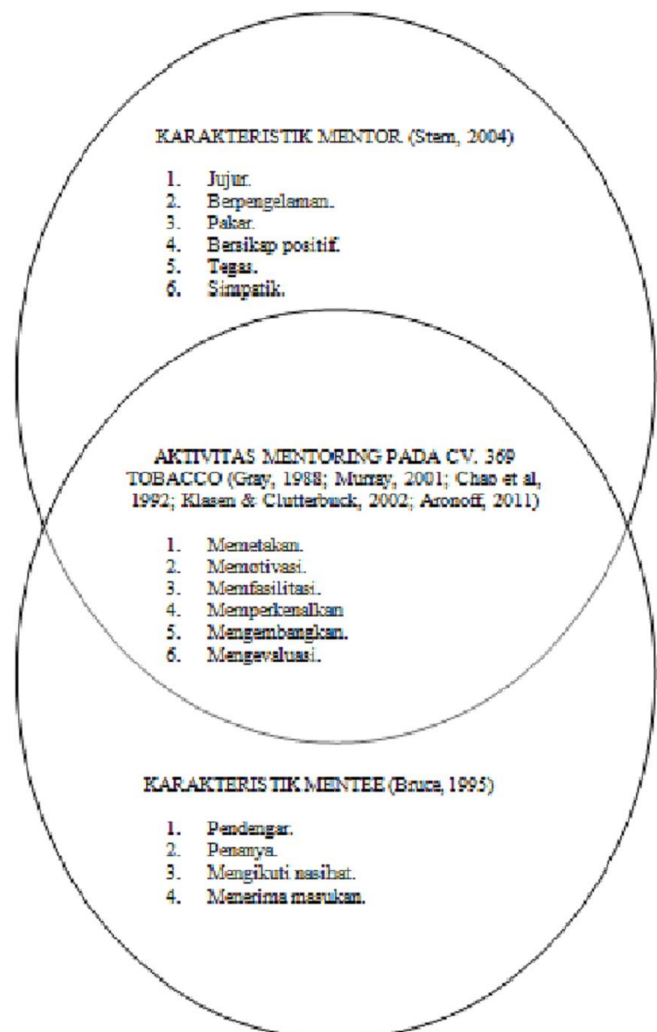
KARAKTERISTIK MENTOR (Stern, 2004)

1. Jujur.
2. Berpengelaman.
3. Pakar.
4. Bersikap positif.
5. Tegas.
6. Simpatik.

AKTIVITAS MENTORING PADA CV. 369 TOBACCO (Gray, 1988; Murray, 2001; Chao et al, 1992; Klasen & Clutterbuck, 2002; Aronoff, 2011)

1. Memetakan.
2. Memotivasi.
3. Memfasilitasi.
4. Memperkenalkan
5. Mengembangkan.
6. Mengevaluasi.

KARAKTERISTIK MENTEE (Bruce, 1995)

1. Pendengar.
2. Penanya.
3. Mengikuti nasihat.
4. Menerima masukan.